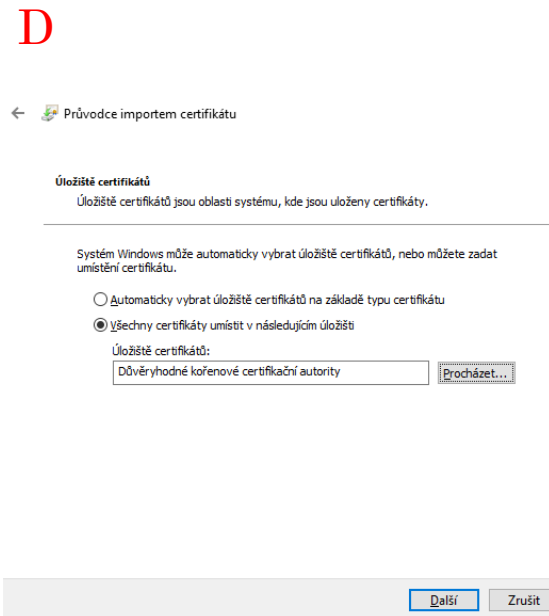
D

Průvodce importem certifikátu

Úložiště certifikátů

Úložiště certifikátů jsou oblasti systému, kde jsou uloženy certifikáty.

Systém Windows může automaticky vybrat úložiště certifikátů, nebo můžete zadat umístění certifikátu.

Automaticky vybrat úložiště certifikátů na základě typu certifikátu

Všechny certifikáty umístit v následujícím úložišti

Úložiště certifikátů:

Důvěryhodné kořenové certifikační autority

Procházet...

Další

Zrušit